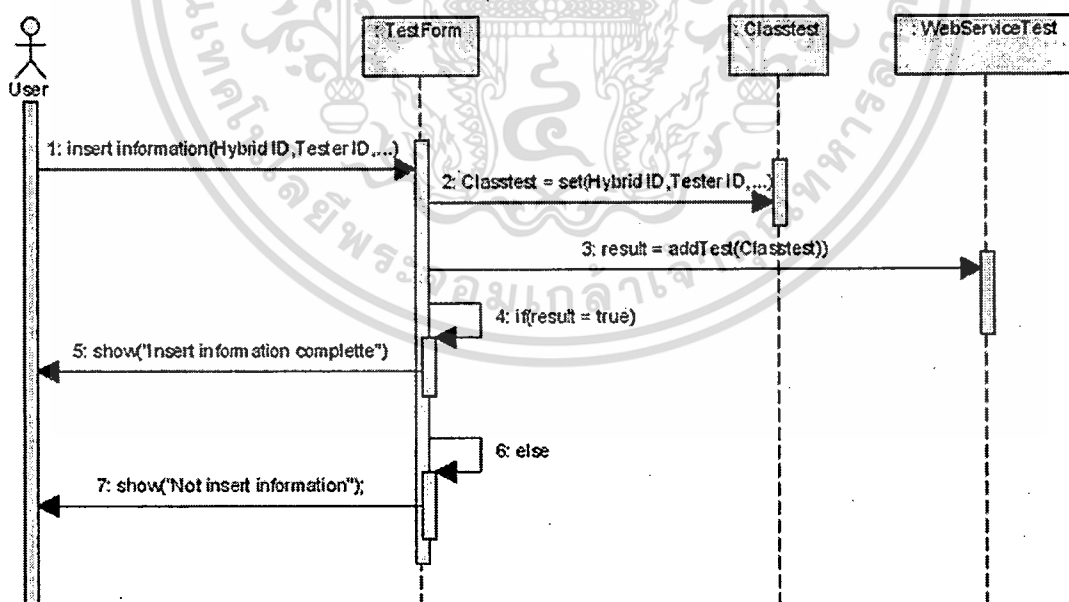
User

: TestForm

: Classtest

: WebServiceTest

1: insert information(Hybrid ID,Tester ID,...)

2: Classtest = set(Hybrid ID,Tester ID,...)

3: result = addTest(Classtest))

4: if(result = true)

5: show("Insert information complette")

6: else

7: show("Not insert information");